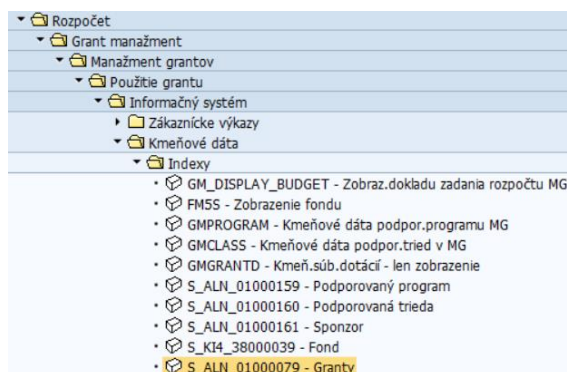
Rozpočet
Grant manažment
Manažment grantov
Použitie grantu
Informačný systém
Zákaznícke výkazy
Kmeňové dáta
Indexy
GM_DISPLAY_BUDGET - Zobraz.dokladu zadania rozpočtu MG
FM5S - Zobrazenie fondu
GMPROGRAM - Kmeňové dáta podpor.programu MG
GMCLASS - Kmeňové dáta podpor.tried v MG
GMGRANTD - Kmeň.súb.dotácií - len zobrazenie
S_ALN_01000159 - Podporovaný program
S_ALN_01000160 - Podporovaná trieda
S_ALN_01000161 - Sponzor
S_KI4_38000039 - Fond
S_ALN_01000079 - Granty